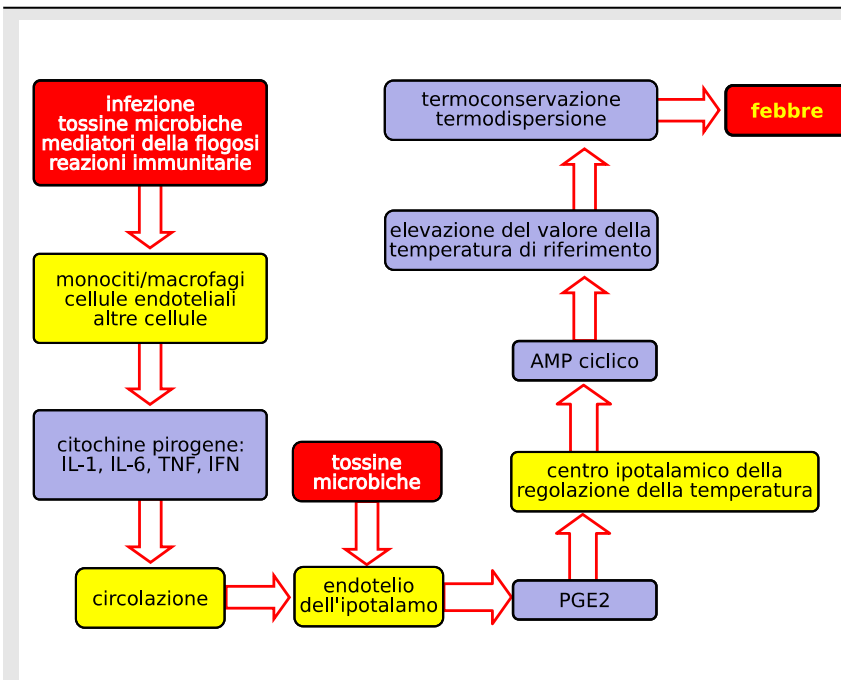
infezione
tossine microbiche
mediatori della flogosi
reazioni immunitarie

monociti/macrofagi
cellule endoteliali
altre cellule

citochine pirogene:
IL-1, IL-6, TNF, IFN

circolazione

tossine microbiche

endotelio dell'ipotalamo

PGE2

centro ipotalamico della regolazione della temperatura

AMP ciclico

elevazione del valore della temperatura di riferimento

termoconservazione
termodispersione

febbre